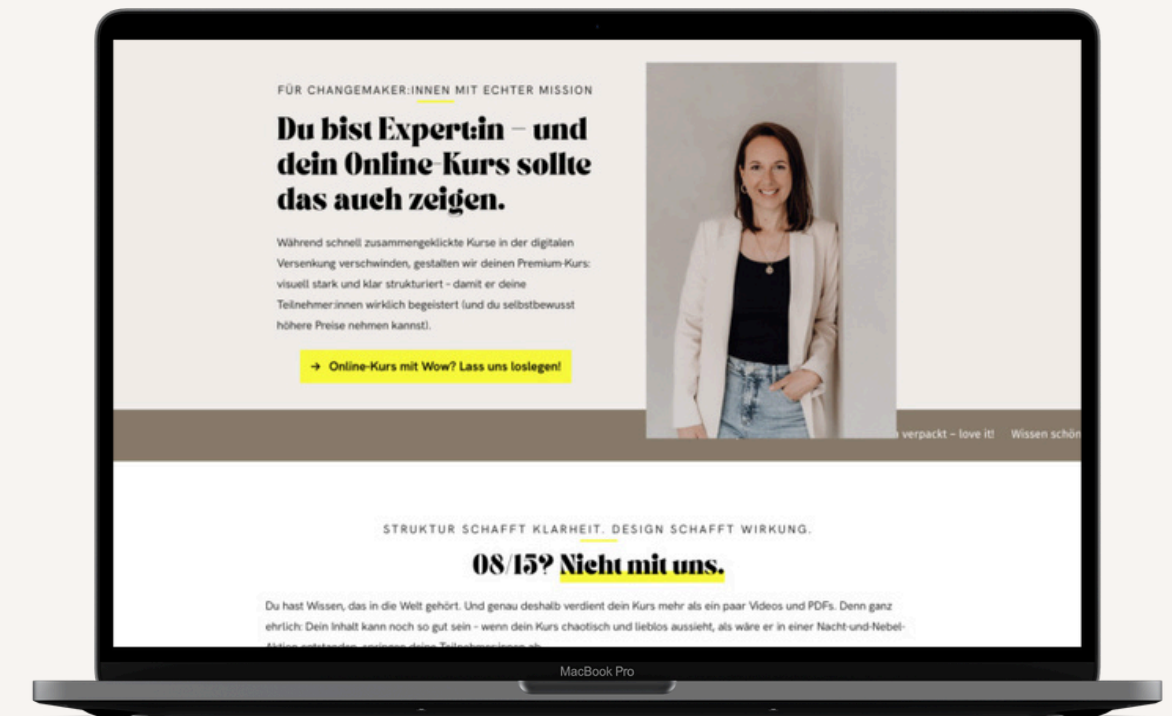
FÜR CHANGEMAKER:INNEN MIT ECHTER MISSION

Du bist Expert:in – und dein Online-Kurs sollte das auch zeigen.

Während schnell zusammengeklickte Kurse in der digitalen Versenkung verschwinden, gestalten wir deinen Premium-Kurs: visuell stark und klar strukturiert – damit er deine Teilnehmer:innen wirklich begeistert (und du selbstbewusst höhere Preise nehmen kannst).

→ Online-Kurs mit Wow? Lass uns loslegen!

verpackt – love it! Wissen schön

STRUKTUR SCHAFFT KLARHEIT. DESIGN SCHAFFT WIRKUNG.

08/15? Nicht mit uns.

Du hast Wissen, das in die Welt gehört. Und genau deshalb verdient dein Kurs mehr als ein paar Videos und PDFs. Denn ganz ehrlich: Dein Inhalt kann noch so gut sein – wenn dein Kurs chaotisch und lieblos aussieht, als wäre er in einer Nacht-und-Nebel-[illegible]

MacBook Pro